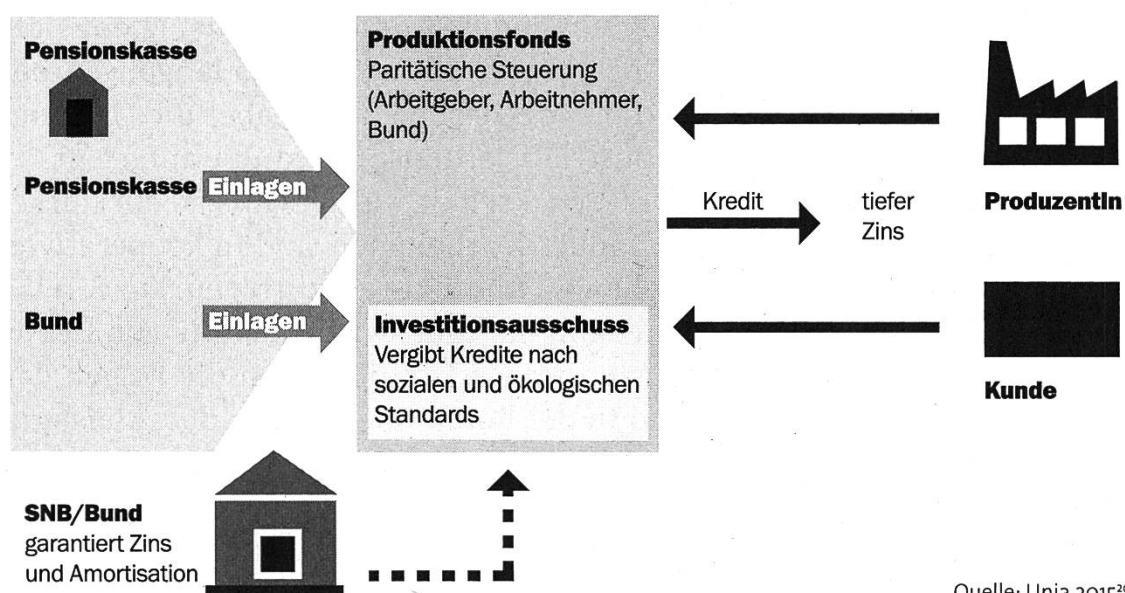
Pensionskasse

Pensionskasse Einlagen

Bund Einlagen

Produktionsfonds
Paritätische Steuerung (Arbeitgeber, Arbeitnehmer, Bund)

Investitionsausschuss
Vergibt Kredite nach sozialen und ökologischen Standards

Kredit

tiefer Zins

ProduzentIn

Kunde

SNB/Bund
garantiert Zins und Amortisation

Quelle: Unia 2015$^{3}$